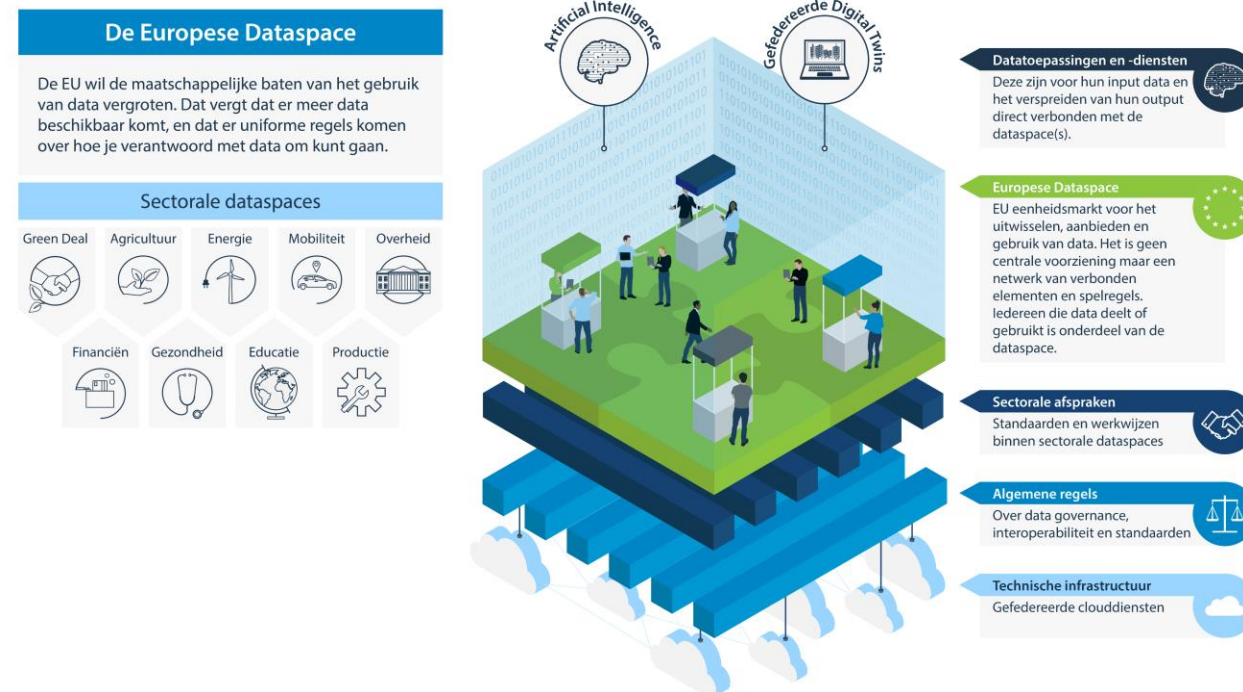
De Europese Dataspace

De EU wil de maatschappelijke baten van het gebruik van data vergroten. Dat vergt dat er meer data beschikbaar komt, en dat er uniforme regels komen over hoe je verantwoord met data om kunt gaan.

Sectorale dataspaces

Green Deal
Agricultuur
Energie
Mobiliteit
Overheid
Financiën
Gezondheid
Educatie
Productie

Artificial Intelligence
Gefedereerde Digital Twins

Datatoepassingen en -diensten
Deze zijn voor hun input data en het verspreiden van hun output direct verbonden met de dataspace(s).

Europese Dataspace
EU eenheidsmarkt voor het uitwisselen, aanbieden en gebruik van data. Het is geen centrale voorziening maar een netwerk van verbonden elementen en spelregels. Iedereen die data deelt of gebruikt is onderdeel van de dataspace.

Sectorale afspraken
Standaarden en werkwijzen binnen sectorale dataspaces

Algemene regels
Over data governance, interoperabiliteit en standaarden

Technische infrastructuur
Gefedereerde clouddiensten